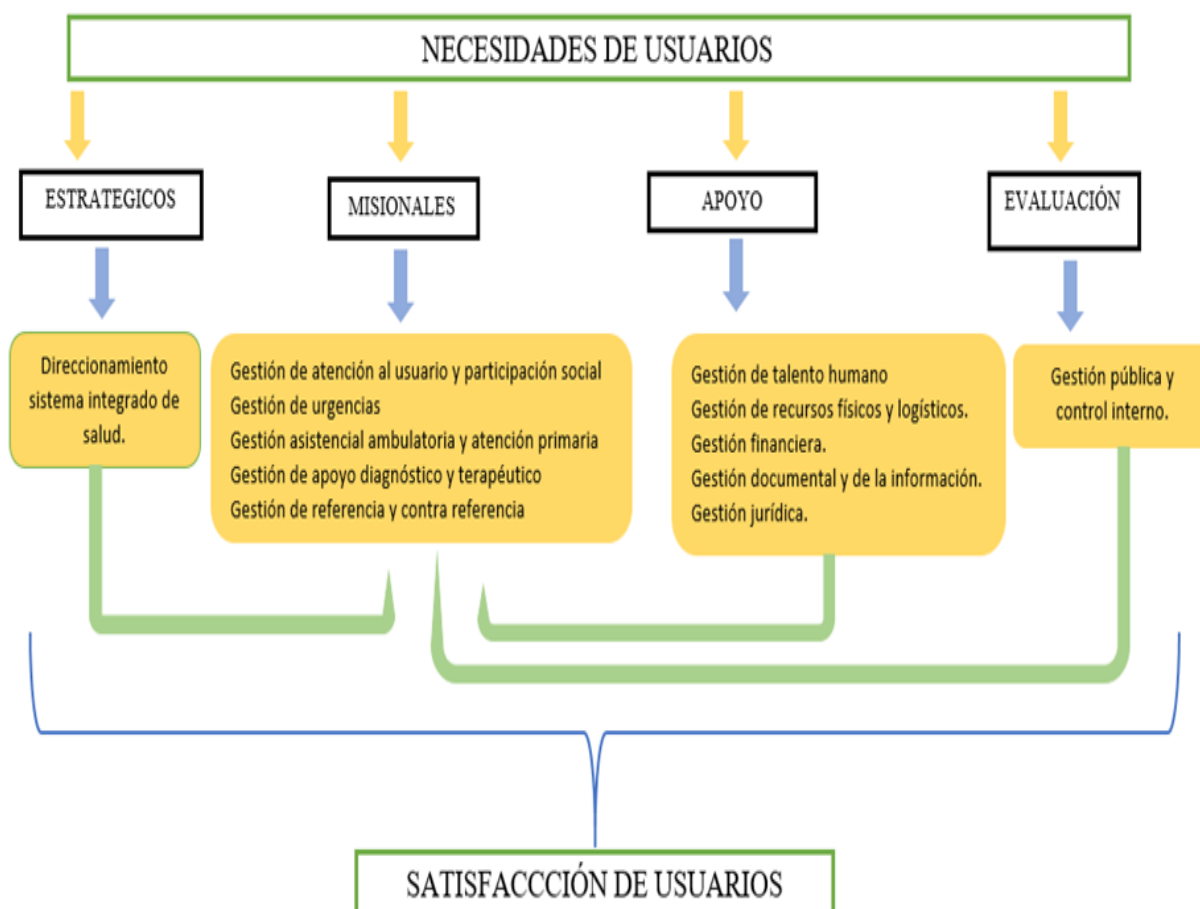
NECESIDADES DE USUARIOS

ESTRATEGICOS

MISIONALES

APOYO

EVALUACIÓN

Direccionamiento sistema integrado de salud.

Gestión de atención al usuario y participación social
Gestión de urgencias
Gestión asistencial ambulatoria y atención primaria
Gestión de apoyo diagnóstico y terapéutico
Gestión de referencia y contra referencia

Gestión de talento humano
Gestión de recursos físicos y logísticos.
Gestión financiera.
Gestión documental y de la información.
Gestión jurídica.

Gestión pública y control interno.

SATISFACCCIÓN DE USUARIOS